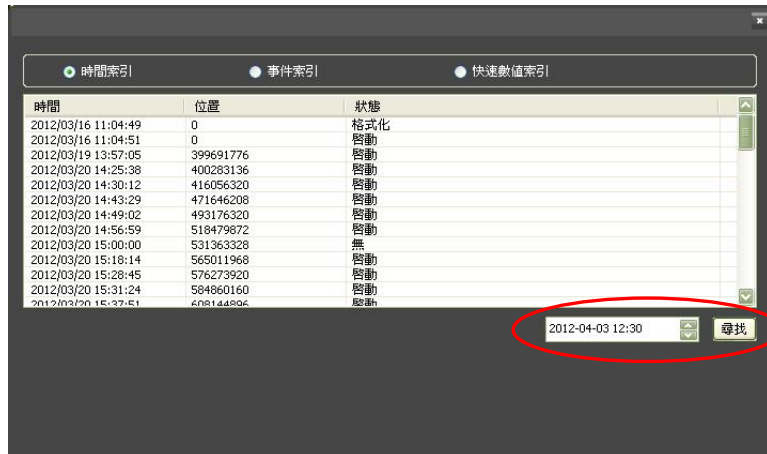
時間索引　事件索引　快速數值索引

| 時間 | 位置 | 狀態 |
|---|---|---|
| 2012/03/16 11:04:49 | 0 | 格式化 |
| 2012/03/16 11:04:51 | 0 | 啓動 |
| 2012/03/19 13:57:05 | 399691776 | 啓動 |
| 2012/03/20 14:25:38 | 400283136 | 啓動 |
| 2012/03/20 14:30:12 | 416056320 | 啓動 |
| 2012/03/20 14:43:29 | 471646208 | 啓動 |
| 2012/03/20 14:49:02 | 493176320 | 啓動 |
| 2012/03/20 14:56:59 | 518479872 | 啓動 |
| 2012/03/20 15:00:00 | 531363328 | 無 |
| 2012/03/20 15:18:14 | 565011968 | 啓動 |
| 2012/03/20 15:28:45 | 576273920 | 啓動 |
| 2012/03/20 15:31:24 | 584860160 | 啓動 |
| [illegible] | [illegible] | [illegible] |

2012-04-03 12:30　尋找